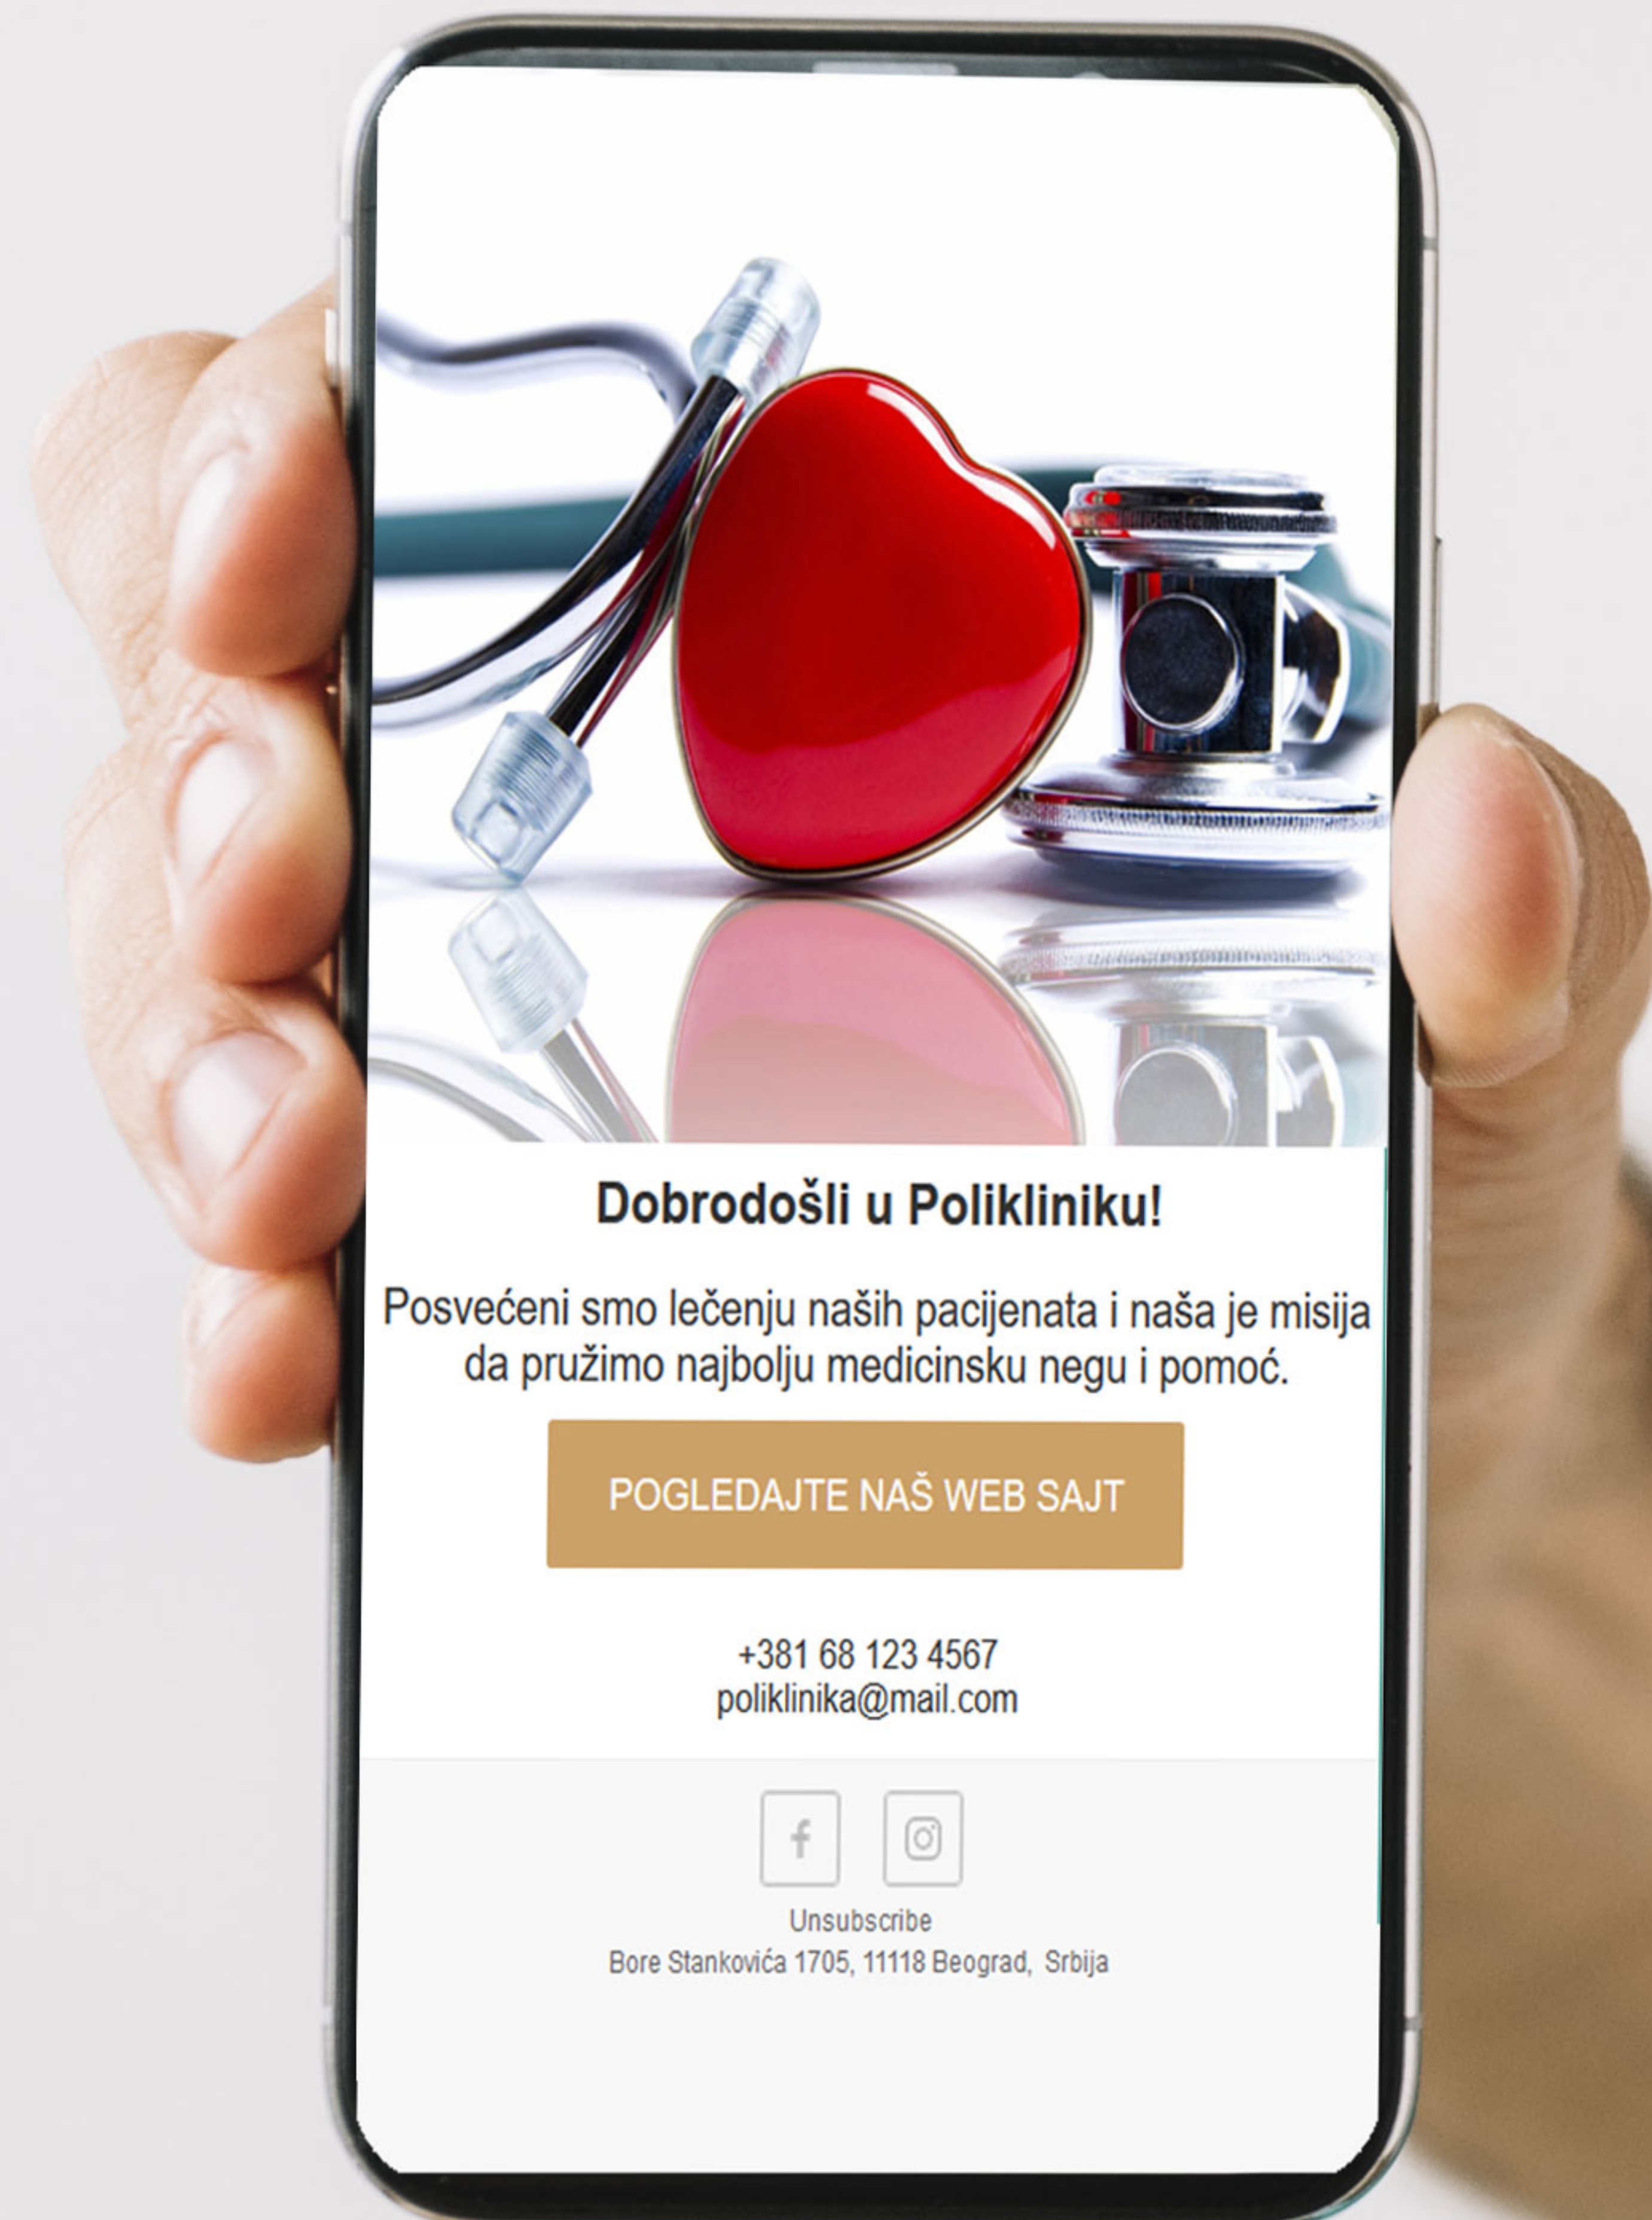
Dobrodošli u Polikliniku!

Posvećeni smo lečenju naših pacijenata i naša je misija da pružimo najbolju medicinsku negu i pomoć.

POGLEDAJTE NAŠ WEB SAJT

+381 68 123 4567
poliklinika@mail.com

Unsubscribe
Bore Stankovića 1705, 11118 Beograd, Srbija